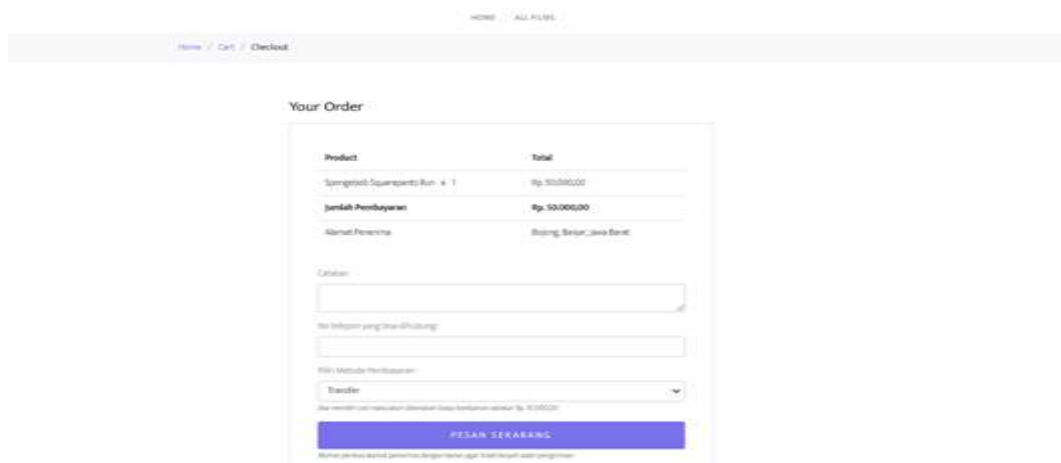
HOME ALL FILMS

Home / Cart / Checkout

Your Order

| Product | Total |
|---|---|
| Spongebob Squarepants Run x 1 | Rp. 50.000,00 |
| Jumlah Pembayaran | Rp. 50.000,00 |
| Alamat Penerima | Bojong, Banjar, Jawa Barat |

Catatan

No telepon yang bisa dihubungi

Pilih Metode Pembayaran

Transfer

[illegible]

PESAN SEKARANG

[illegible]